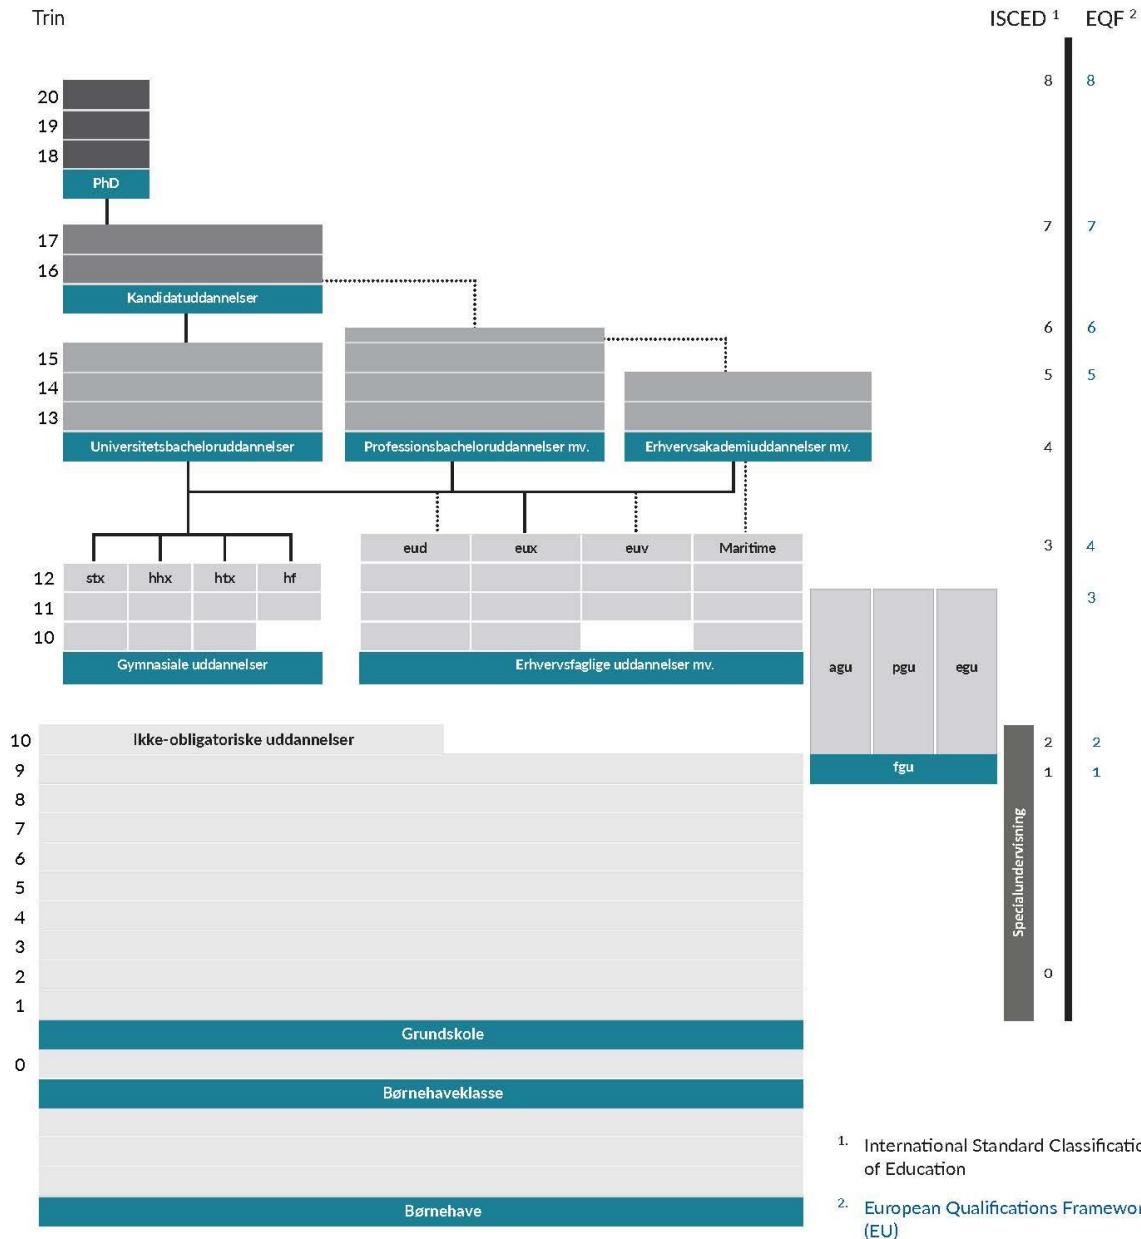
Trin

ISCED ¹ EQF ²

20
19
18
PhD

17
16
Kandidatuddannelser

15
14
13
Universitetsbacheloruddannelser

Professionsbacheloruddannelser mv.

Erhvervsakademiuddannelser mv.

eud | eux | euv | Maritime

12 stx hhx htx hf
11
10
Gymnasiale uddannelser

Erhvervsfaglige uddannelser mv.

agu pgu egu
fgu

10 Ikke-obligatoriske uddannelser
9
8
7
6
5
4
3
2
1
Grundskole
0
Børnehaveklasse

Børnehave

Specialundervisning

| ISCED | EQF |
|---|---|
| 8 | 8 |
| 7 | 7 |
| 6 | 6 |
| 5 | 5 |
| 4 | |
| 3 | 4 |
| | 3 |
| 2 | 2 |
| 1 | 1 |
| 0 | |

1. International Standard Classificatio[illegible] of Education

2. European Qualifications Framewo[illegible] (EU)